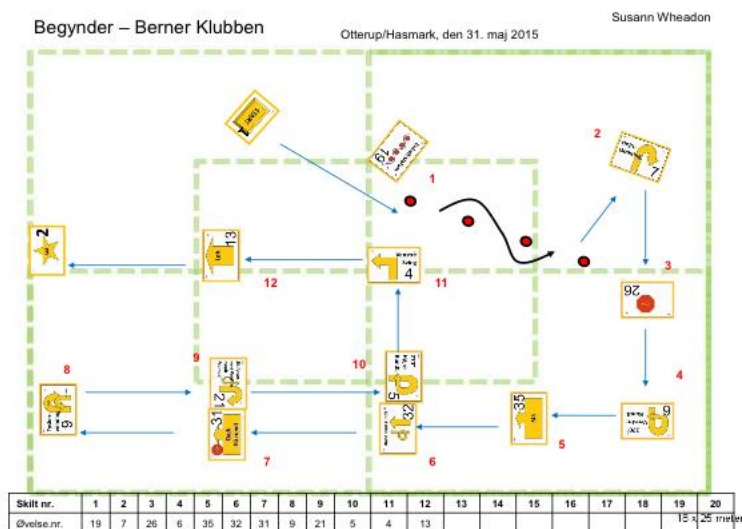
Begynder – Berner Klubben

Otterup/Hasmark, den 31. maj 2015

Susann Wheadon

START

19

1

2

7

3

26

4

9

5

35

6

32

7

31

8

9

9

21

10

5

11

4

12

13

2

| Skilt nr. | 1 | 2 | 3 | 4 | 5 | 6 | 7 | 8 | 9 | 10 | 11 | 12 | 13 | 14 | 15 | 16 | 17 | 18 | 19 | 20 |
|---|---|---|---|---|---|---|---|---|---|---|---|---|---|---|---|---|---|---|---|---|
| Øvelse.nr. | 19 | 7 | 26 | 6 | 35 | 32 | 31 | 9 | 21 | 5 | 4 | 13 | | | | | | | | |

15 x 25 meter